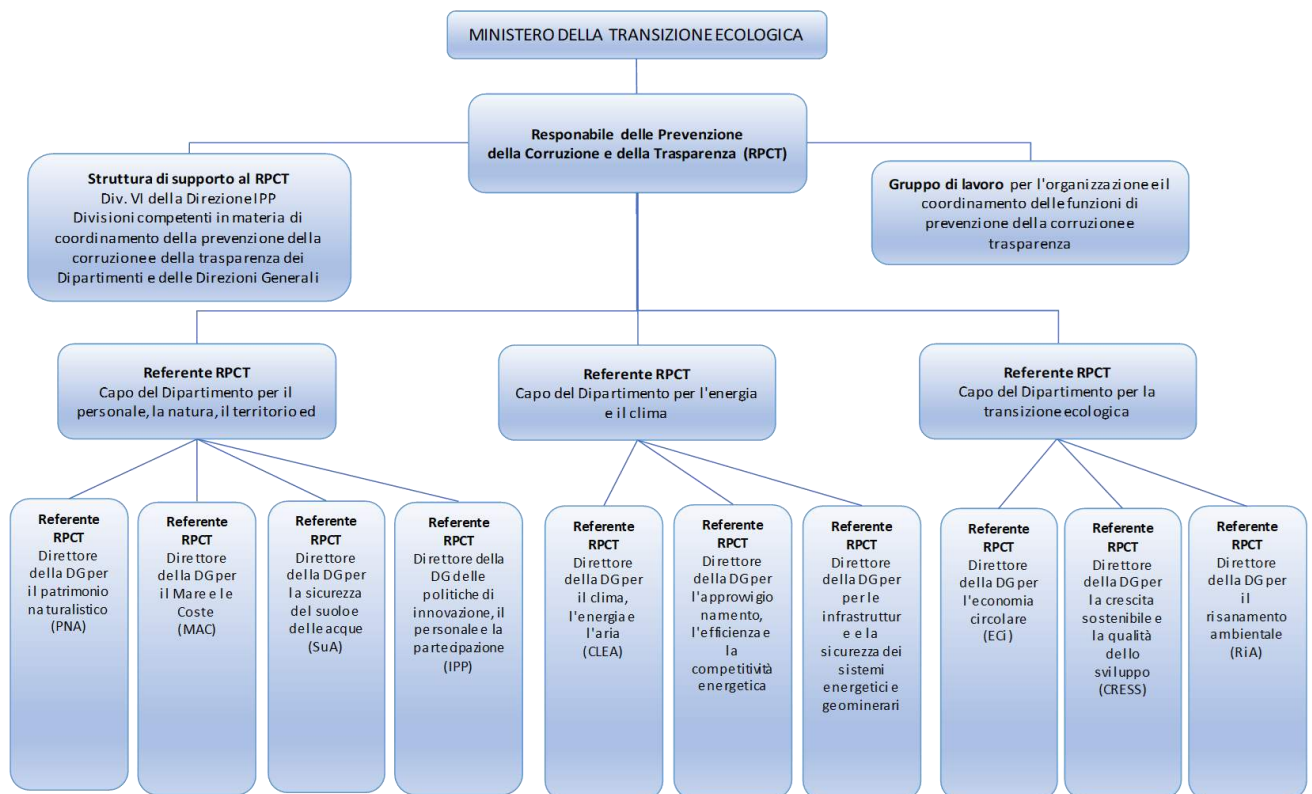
MINISTERO DELLA TRANSIZIONE ECOLOGICA

Responabile delle Prevenzione della Corruzione e della Trasparenza (RPCT)

Struttura di supporto al RPCT
Div. VI della Direzione IPP
Divisioni competenti in materia di coordinamento della prevenzione della corruzione e della trasparenza dei Dipartimenti e delle Direzioni Generali

Gruppo di lavoro per l'organizzazione e il coordinamento delle funzioni di prevenzione della corruzione e trasparenza

Referente RPCT
Capo del Dipartimento per il personale, la natura, il territorio ed

Referente RPCT
Capo del Dipartimento per l'energia e il clima

Referente RPCT
Capo del Dipartimento per la transizione ecologica

Referente RPCT
Direttore della DG per il patrimonio naturalistico (PNA)

Referente RPCT
Direttore della DG per il Mare e le Coste (MAC)

Referente RPCT
Direttore della DG per la sicurezza del suolo e delle acque (SuA)

Referente RPCT
Direttore della DG delle politiche di innovazione, il personale e la partecipazione (IPP)

Referente RPCT
Direttore della DG per il clima, l'energia e l'aria (CLEA)

Referente RPCT
Direttore della DG per l'approwigionamento, l'efficienza e la competitività energetica

Referente RPCT
Direttore della DG per le infrastrutture e la sicurezza dei sistemi energetici e geominerari

Referente RPCT
Direttore della DG per l'economia circolare (ECi)

Referente RPCT
Direttore della DG per la crescita sostenibile e la qualità dello sviluppo (CRESS)

Referente RPCT
Direttore della DG per il risanamento ambientale (RiA)